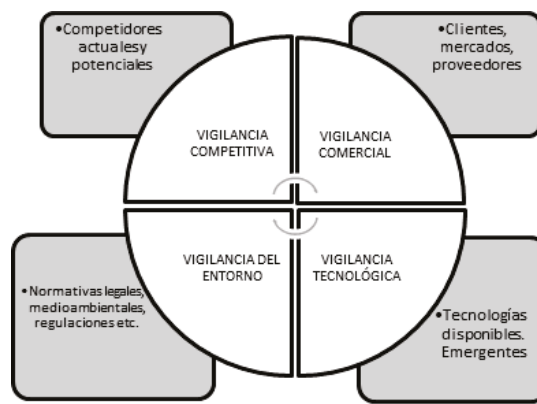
•Competidores actualesy potenciales

•Clientes, mercados, proveedores

VIGILANCIA COMPETITIVA

VIGILANCIA COMERCIAL

VIGILANCIA DEL ENTORNO

VIGILANCIA TECNOLÓGICA

•Normativas legales, medioambientales, regulaciones etc.

•Tecnologías disponibles. Emergentes